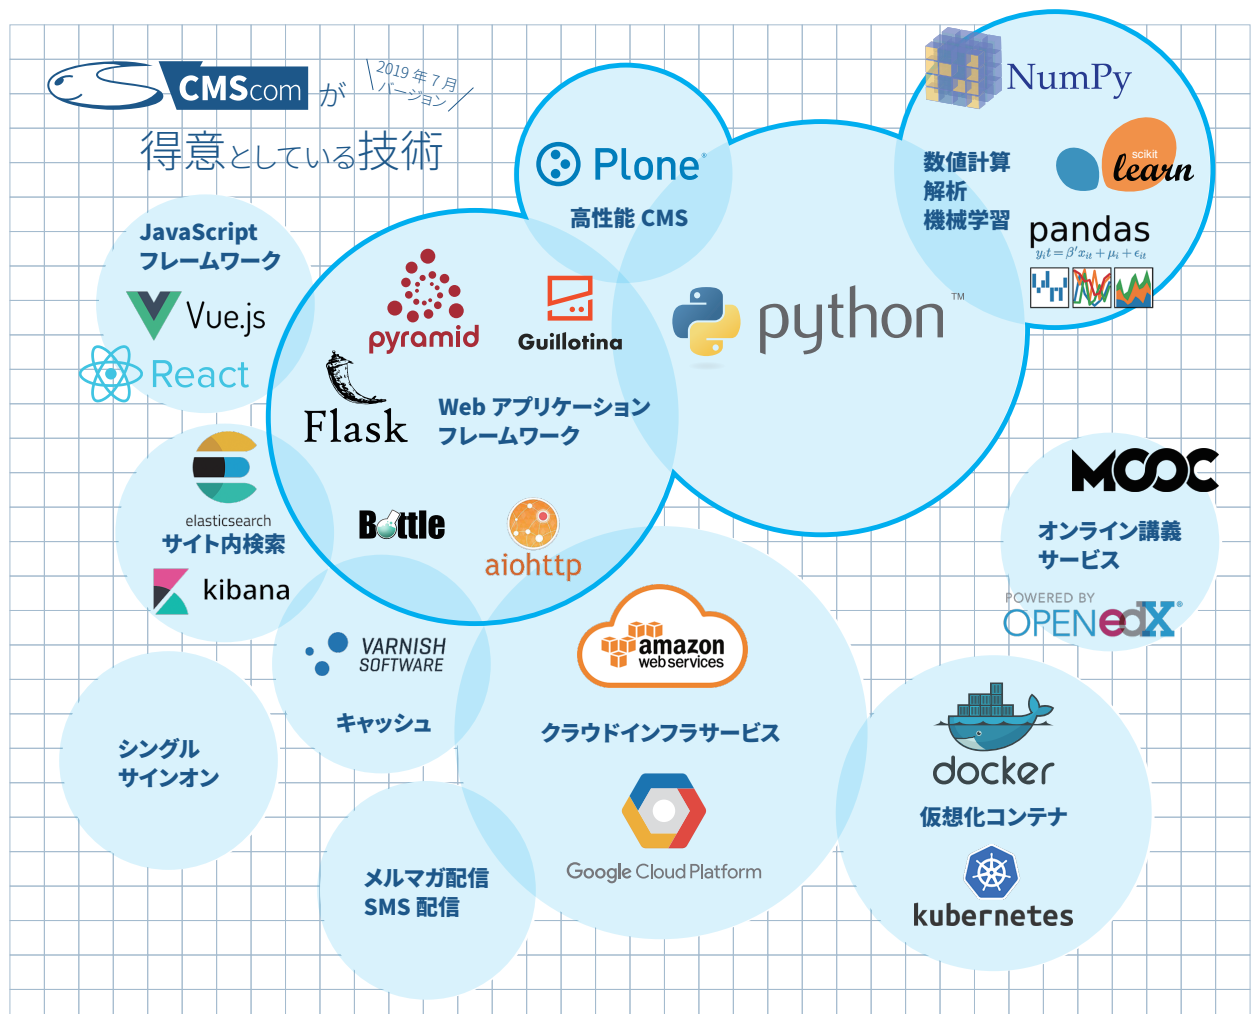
CMScom が 2019 年 7 月バージョン
得意としている技術

Plone
高性能 CMS

NumPy
数値計算
解析
機械学習
scikit learn
pandas
$y_{it} = \beta' x_{it} + \mu_i + \epsilon_{it}$

JavaScript
フレームワーク
Vue.js
React

pyramid
Guillotina
python™
Flask
Web アプリケーション
フレームワーク
Bottle
aiohttp

elasticsearch
サイト内検索
kibana

MOOC
オンライン講義
サービス
POWERED BY
OPENedX

VARNISH SOFTWARE
キャッシュ

amazon web services
クラウドインフラサービス
Google Cloud Platform

シングル
サインオン

docker
仮想化コンテナ
kubernetes

メルマガ配信
SMS 配信